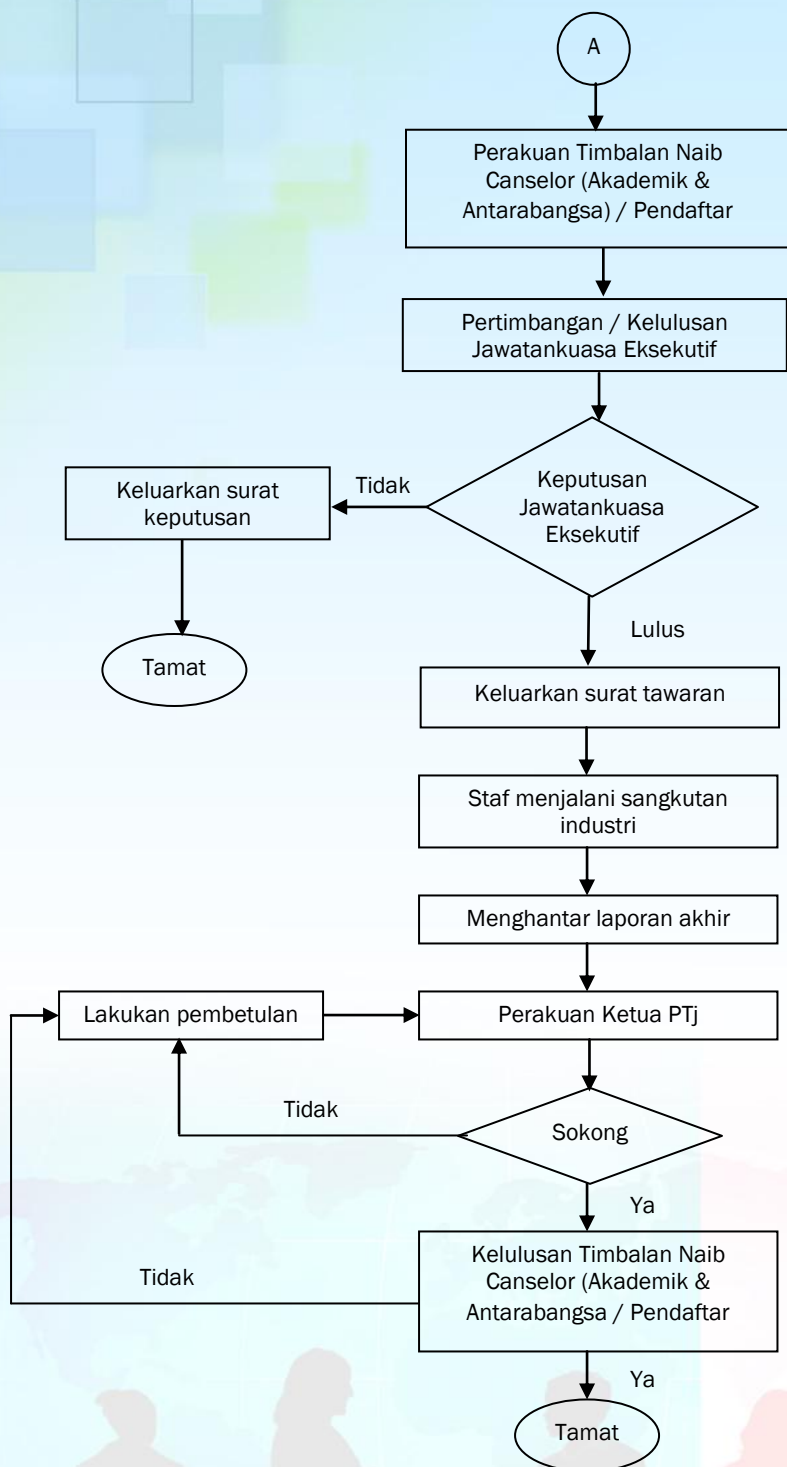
A

Perakuan Timbalan Naib Canselor (Akademik & Antarabangsa) / Pendaftar

Pertimbangan / Kelulusan Jawatankuasa Eksekutif

Keputusan Jawatankuasa Eksekutif

Tidak

Keluarkan surat keputusan

Tamat

Lulus

Keluarkan surat tawaran

Staf menjalani sangkutan industri

Menghantar laporan akhir

Lakukan pembetulan

Perakuan Ketua PTj

Tidak

Sokong

Ya

Tidak

Kelulusan Timbalan Naib Canselor (Akademik & Antarabangsa / Pendaftar

Ya

Tamat